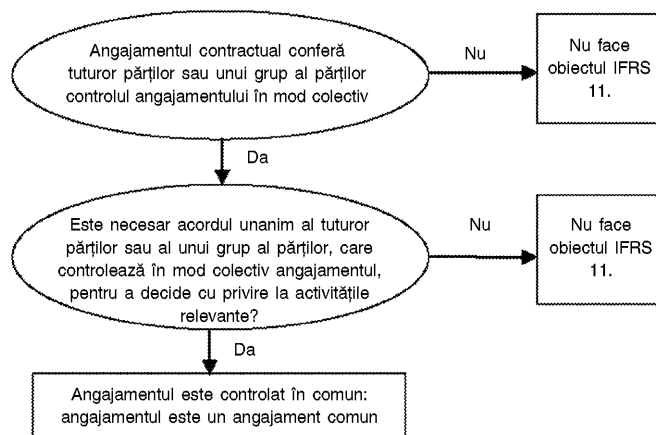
Angajamentul contractual conferă tuturor părților sau unui grup al părților controlul angajamentului în mod colectiv

Nu

Nu face obiectul IFRS 11.

Da

Este necesar acordul unanim al tuturor părților sau al unui grup al părților, care controlează în mod colectiv angajamentul, pentru a decide cu privire la activitățile relevante?

Nu

Nu face obiectul IFRS 11.

Da

Angajamentul este controlat în comun: angajamentul este un angajament comun